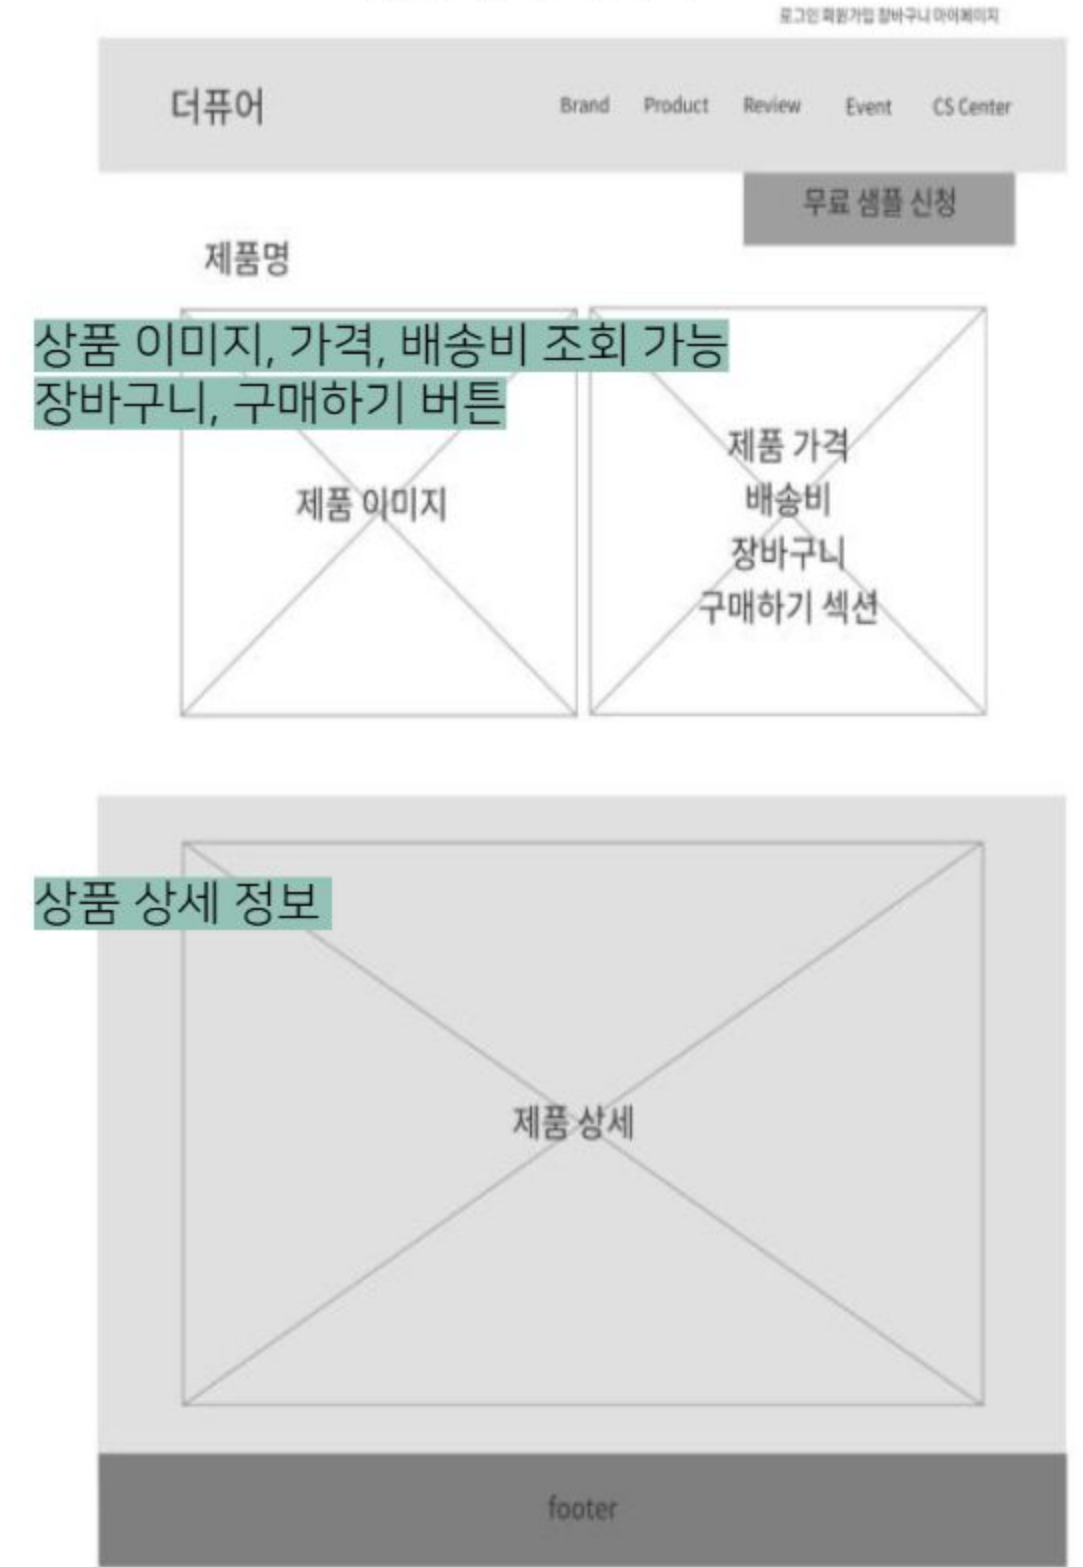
로그인 회원가입 장바구니 마이페이지

더퓨어

Brand Product Review Event CS Center

무료 샘플 신청

제품명

상품 이미지, 가격, 배송비 조회 가능
장바구니, 구매하기 버튼

제품 이미지

제품 가격
배송비
장바구니
구매하기 섹션

상품 상세 정보

제품 상세

footer